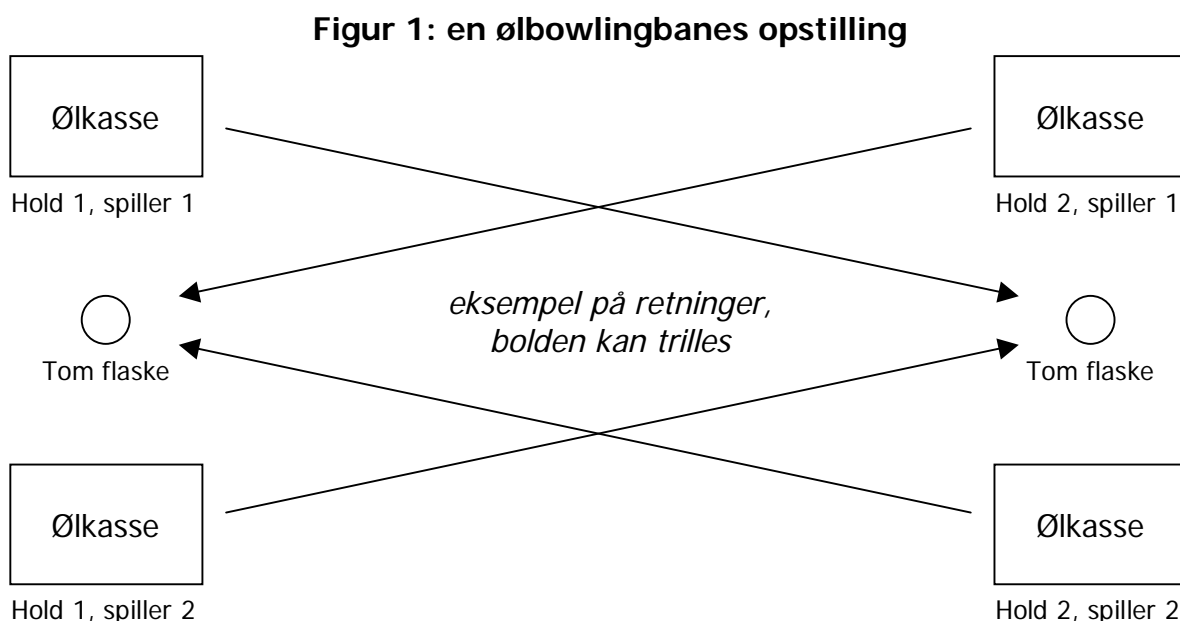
**Figur 1: en ølbowlingbanes opstilling**

Ølkasse

Hold 1, spiller 1

Ølkasse

Hold 2, spiller 1

Tom flaske

*eksempel på retninger, bolden kan trilles*

Tom flaske

Ølkasse

Hold 1, spiller 2

Ølkasse

Hold 2, spiller 2